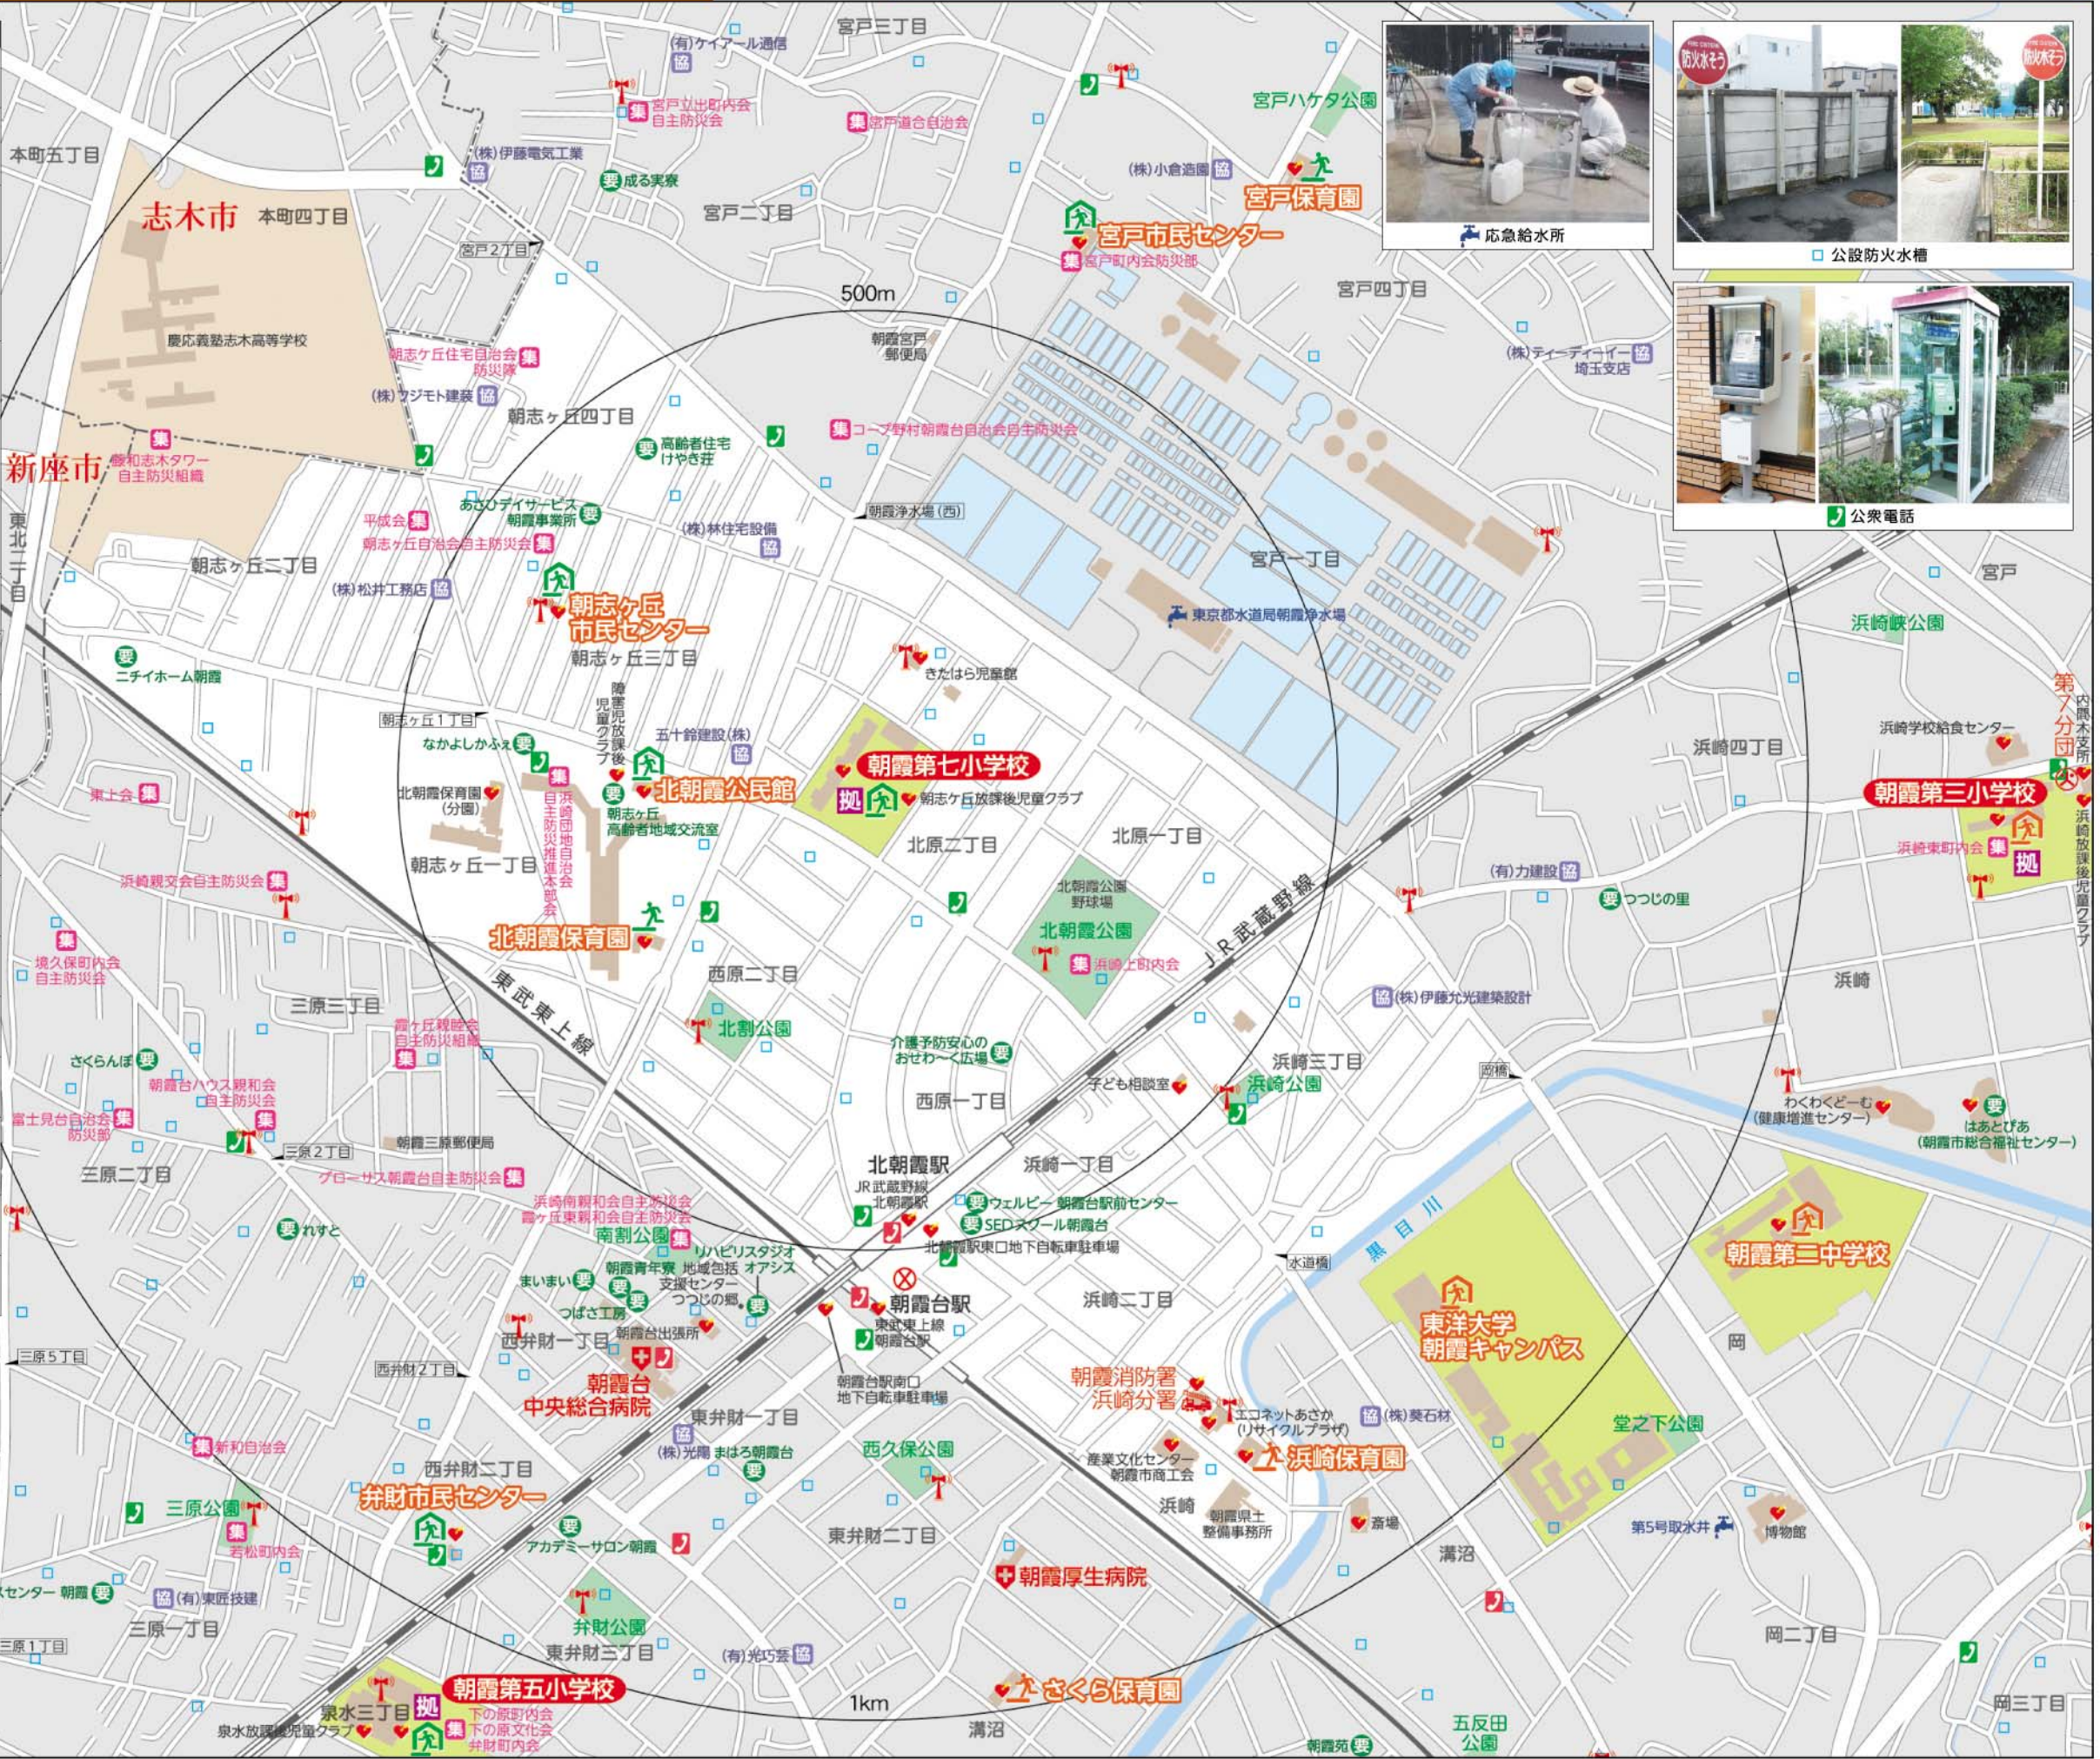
宮戸三丁目
(有)ケイアール通信
宮戸立出町内会自主防災会
宮戸道合自治会
宮戸ハケタ公園
応急給水所
公設防火水槽
本町五丁目
(株)伊藤電気工業
成る実寮
(株)小倉造園
宮戸保育園
志木市
本町四丁目
宮戸二丁目
宮戸市民センター
宮戸町内会防災部
宮戸2丁目
500m
宮戸四丁目
慶応義塾志木高等学校
朝志ヶ丘住宅自治会防災隊
朝霞宮戸郵便局
(株)ティーディーイー埼玉支店
(株)フジモト建装
朝志ヶ丘四丁目
高齢者住宅けやき荘
コープ野村朝霞台自治会自主防災会
新座市
脇和志木タワー自主防災組織
公衆電話
東北二丁目
あさひデイサービス朝霞事業所
平成会
朝志ヶ丘自治会自主防災会
(株)林住宅設備
朝霞浄水場(西)
朝志ヶ丘二丁目
(株)松井工務店
宮戸一丁目
宮戸
朝志ヶ丘市民センター
東京都水道局朝霞浄水場
浜崎峡公園
朝志ヶ丘三丁目
ニチイホーム朝霞
きたはら児童館
第7分団
障害児童クラブ後
五十鈴建設(株)
浜崎学校給食センター
朝志ヶ丘1丁目
なかよしかふぇ
浜崎四丁目
内間木支所
朝霞第七小学校
朝霞第三小学校
東上会
北朝霞保育園(分園)
北朝霞公民館
朝志ヶ丘放課後児童クラブ
浜崎東町内会
朝志ヶ丘高齢者地域交流室
浜崎団地自主防災推進本部会
浜崎放課後児童クラブ
北原二丁目
北原一丁目
朝志ヶ丘一丁目
浜崎親交会自主防災会
北朝霞公園野球場
(有)力建設
つつじの里
JR武蔵野線
北朝霞保育園
北朝霞公園
浜崎上町内会
境久保町内会自主防災会
西原二丁目
浜崎
三原三丁目
東武東上線
(株)伊藤允光建築設計
霞ヶ丘親睦会自主防災組織
北割公園
介護予防安心のおせわーく広場
さくらんぼ
朝霞台ハウス親和会自主防災会
浜崎三丁目
子ども相談室
浜崎公園
西原一丁目
稲橋
わくわくどーむ(健康増進センター)
はあとぴあ(朝霞市総合福祉センター)
富士見台自治会防災部
三原2丁目
朝霞三原郵便局
北朝霞駅
浜崎一丁目
三原二丁目
プローサス朝霞台自主防災会
JR武蔵野線北朝霞駅
ウェルビー朝霞台駅前センター
浜崎南親和会自主防災会
霞ヶ丘東親和会自主防災会
SEDスクール朝霞台
黒目川
れすと
南割公園
北朝霞駅東口地下自転車駐車場
朝霞第二中学校
リハビリスタジオオアシス
朝霞青年寮
地域包括支援センターつつじの郷
水道橋
まいまい
朝霞台駅
浜崎二丁目
つばさ工房
東武東上線朝霞台駅
西弁財一丁目
朝霞台出張所
東洋大学朝霞キャンパス
三原5丁目
西弁財2丁目
朝霞台中央総合病院
朝霞台駅南口地下自転車駐車場
朝霞消防署浜崎分署
エコネットあさか(リサイクルプラザ)
(株)葵石材
東弁財一丁目
岡
新和自治会
(株)光陽
まほろ朝霞台
西久保公園
堂之下公園
西弁財二丁目
産業文化センター朝霞市商工会
浜崎保育園
弁財市民センター
三原公園
浜崎
朝霞県土整備事務所
斎場
第5号取水井
博物館
若松町内会
アカデミーサロン朝霞
東弁財二丁目
溝沼
センター朝霞
(有)東匠技建
朝霞厚生病院
三原一丁目
弁財公園
岡二丁目
三原1丁目
東弁財三丁目
(有)光巧芸
朝霞第五小学校
さくら保育園
1km
泉水三丁目
泉水放課後児童クラブ
下の原町内会
下の原文化会
弁財町内会
溝沼
五反田公園
朝霞苑
岡三丁目